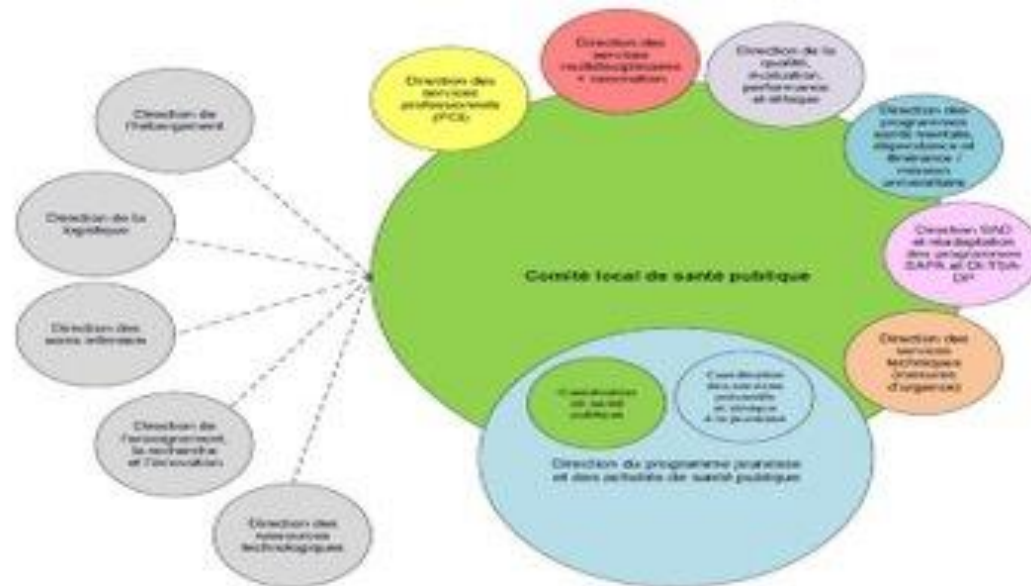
Direction de l'hébergement

Direction de la logistique

Direction des soins infirmiers

Direction de l'enseignement, la recherche et l'innovation

Direction des ressources technologiques

Direction des services professionnels (PCS)

Direction des services multidisciplinaires + innovation

Direction de la qualité, évaluation, performance et éthique

Direction des programmes santé mentale, dépendance et itinérance / mission universitaire

Direction SAD et réadaptation des programmes SAPA et DI-TSA-DP

Direction des services techniques (mesures d'urgence)

Comité local de santé publique

Coordination en santé publique

Coordination des services préventifs et cliniques à la jeunesse

Direction du programme jeunesse et des activités de santé publique